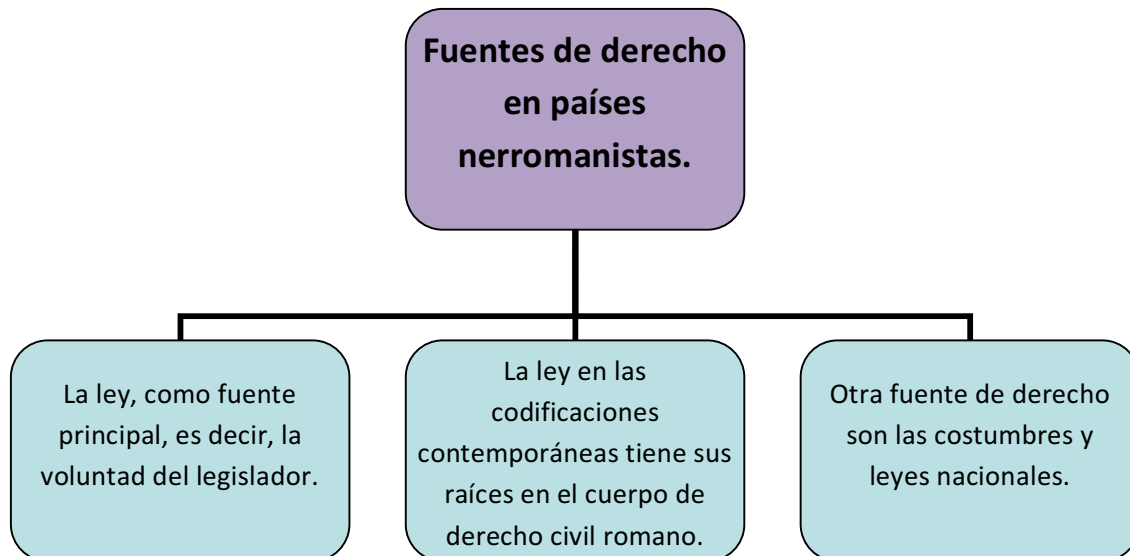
Fuentes de derecho en países nerromanistas.

La ley, como fuente principal, es decir, la voluntad del legislador.

La ley en las codificaciones contemporáneas tiene sus raíces en el cuerpo de derecho civil romano.

Otra fuente de derecho son las costumbres y leyes nacionales.